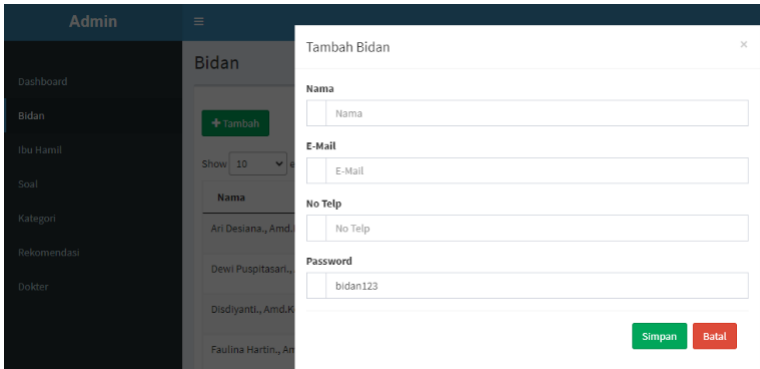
Admin

≡

Dashboard

Bidan

Ibu Hamil

Soal

Kategori

Rekomendasi

Dokter

Bidan

+ Tambah

Show 10

Nama

Ari Desiana., Amd.

Dewi Puspitasari.,

Disdiyanti., Amd.K

Faulina Hartin., Am

Tambah Bidan

×

Nama

Nama

E-Mail

E-Mail

No Telp

No Telp

Password

bidan123

Simpan

Batal